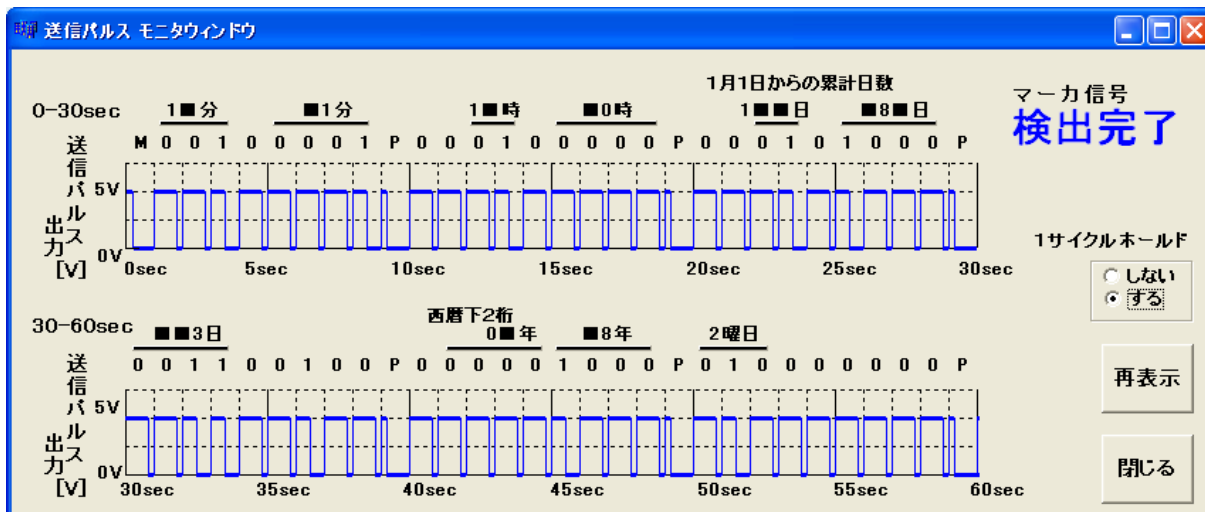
送信パルス モニタウィンドウ

0-30sec

1■分　■1分　1■時　■0時　1月1日からの累計日数　1■■日　■8■日

M 0 0 1 0 0 0 0 1 P 0 0 0 1 0 0 0 0 0 P 0 0 0 1 0 1 0 0 0 P

送信パルス出力[V]　5V　0V

0sec　5sec　10sec　15sec　20sec　25sec　30sec

マーカ信号
検出完了

1サイクルホールド
しない
する

30-60sec

■■3日　西暦下2桁　0■年　■8年　2曜日

0 0 1 1 0 0 1 0 0 P 0 0 0 0 0 1 0 0 0 P 0 1 0 0 0 0 0 0 0 P

送信パルス出力[V]　5V　0V

30sec　35sec　40sec　45sec　50sec　55sec　60sec

再表示

閉じる